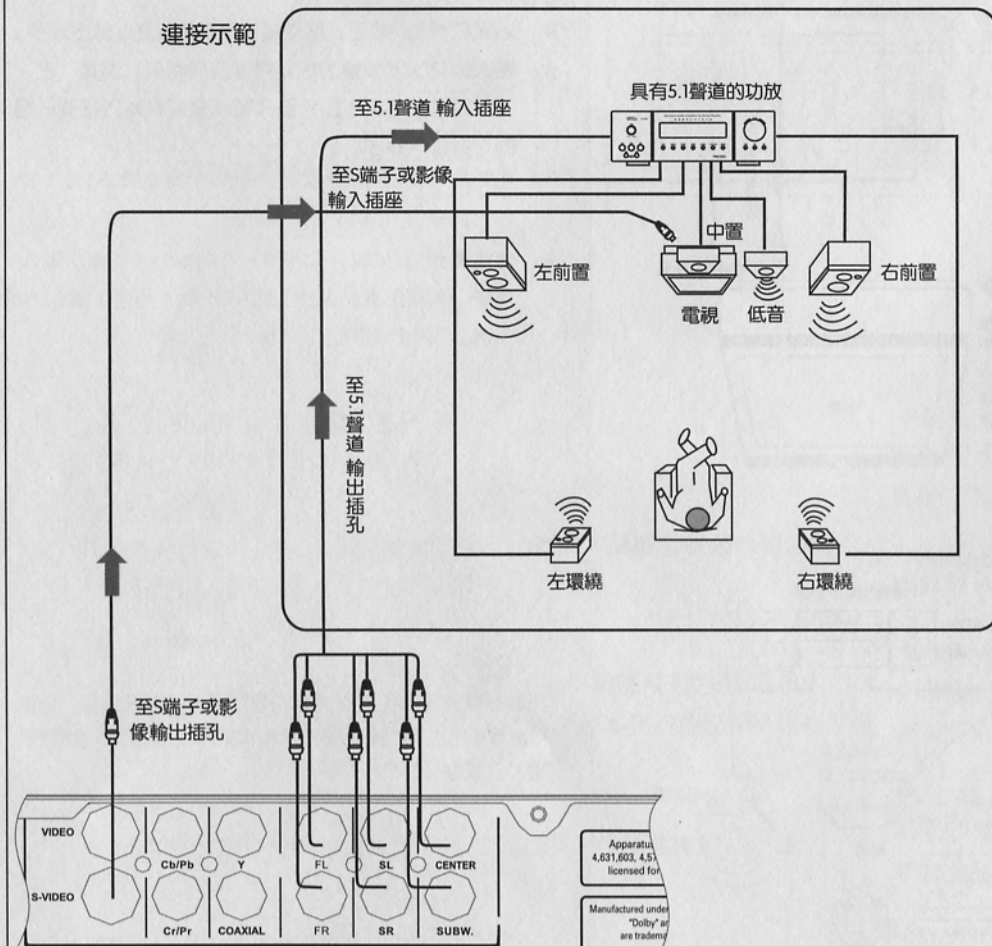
連接示範

至5.1聲道 輸入插座

具有5.1聲道的功放

至S端子或影像輸入插座

中置

左前置

右前置

電視

低音

至5.1聲道 輸出插孔

左環繞

右環繞

至S端子或影像輸出插孔

VIDEO

S-VIDEO

Cb/Pb

Y

Cr/Pr

COAXIAL

FL

SL

CENTER

FR

SR

SUBW.

Apparatu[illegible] 4,631,603, 4,57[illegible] licensed for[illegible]

Manufactured unde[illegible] "Dolby" ar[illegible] are tradema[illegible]